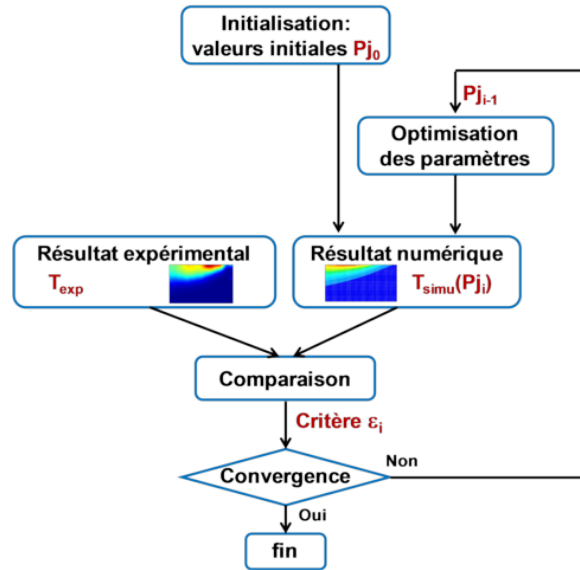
Initialisation:
valeurs initiales $Pj_0$

$Pj_{i-1}$

Optimisation
des paramètres

Résultat expérimental
$T_{exp}$

Résultat numérique
$T_{simu}(Pj_i)$

Comparaison

Critère $\varepsilon_i$

Convergence

Non

Oui

fin